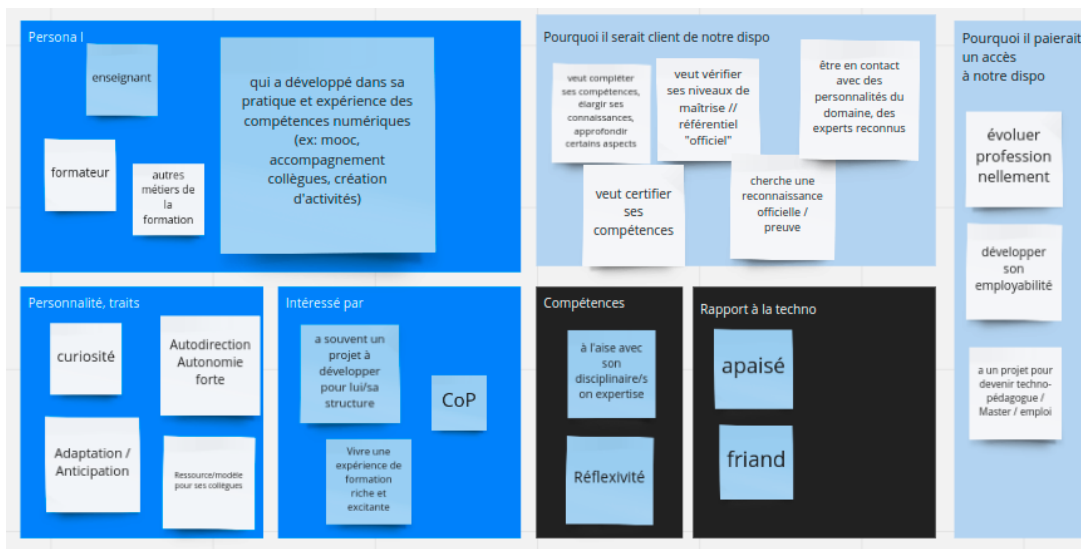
Persona I

enseignant

qui a développé dans sa pratique et expérience des compétences numériques (ex: mooc, accompagnement collègues, création d'activités)

formateur

autres métiers de la formation

Pourquoi il serait client de notre dispo

veut compléter ses compétences, élargir ses connaissances, approfondir certains aspects

veut vérifier ses niveaux de maîtrise // référentiel "officiel"

être en contact avec des personnalités du domaine, des experts reconnus

veut certifier ses compétences

cherche une reconnaissance officielle / preuve

Pourquoi il paierait un accès à notre dispo

évoluer professionnellement

développer son employabilité

a un projet pour devenir techno-pédagogue / Master / emploi

Personnalité, traits

curiosité

Autodirection Autonomie forte

Adaptation / Anticipation

Ressource/modèle pour ses collègues

Intéressé par

a souvent un projet à développer pour lui/sa structure

CoP

Vivre une expérience de formation riche et excitante

Compétences

à l'aise avec son disciplinaire/son expertise

Réflexivité

Rapport à la techno

apaisé

friand